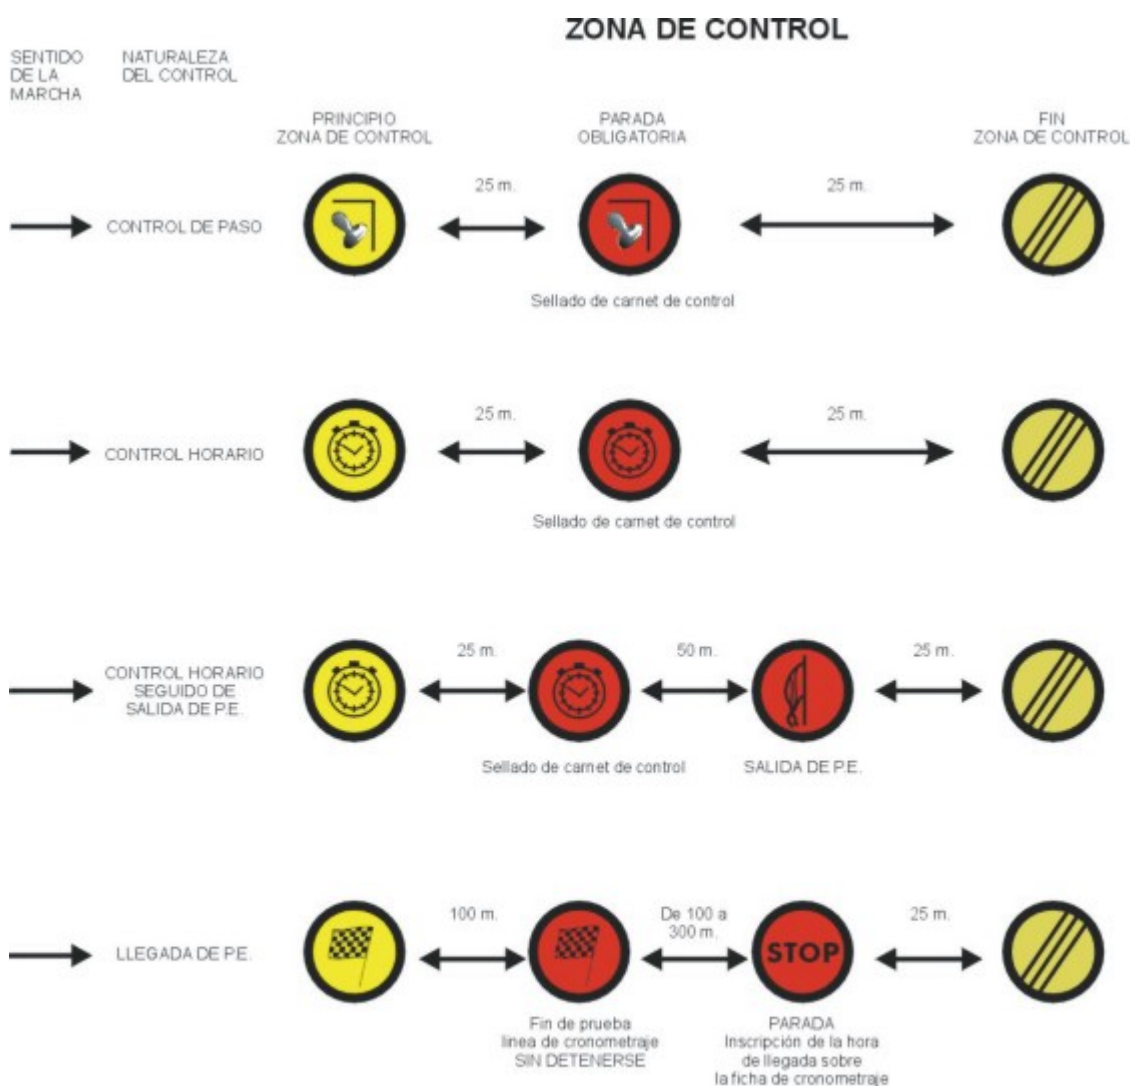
ZONA DE CONTROL

SENTIDO DE LA MARCHA

NATURALEZA DEL CONTROL

PRINCIPIO ZONA DE CONTROL

PARADA OBLIGATORIA

FIN ZONA DE CONTROL

CONTROL DE PASO

25 m.

25 m.

Sellado de carnet de control

CONTROL HORARIO

25 m.

25 m.

Sellado de camet de control

CONTROL HORARIO SEGUIDO DE SALIDA DE P.E.

25 m.

50 m.

25 m.

Sellado de carnet de control

SALIDA DE P.E.

LLEGADA DE P.E.

100 m.

De 100 a 300 m.

25 m.

STOP

Fin de prueba linea de cronometraje SIN DETENERSE

PARADA Inscripción de la hora de llegada sobre la ficha de cronometraje